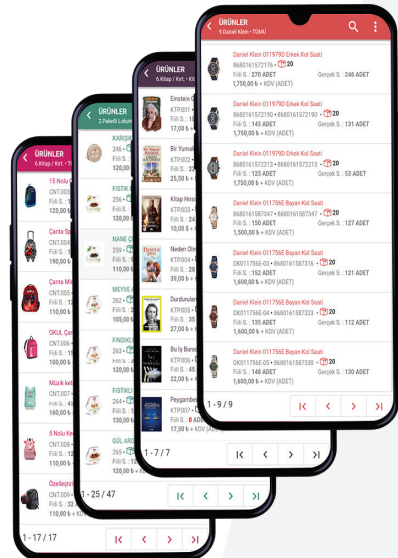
ÜRÜNLER
9.Daniel Klein - TÜMÜ

Daniel Klein 0119790 Erkek Kol Saati
8680161572176 · 20
Fiili S. : 270 ADET
Gerçek S. : 246 ADET
1,750,00 ₺ + KDV (ADET)

Daniel Klein 0119790 Erkek Kol Saati
8680161572190 · 8680161572190 · 20
Fiili S. : 145 ADET
Gerçek S. : 131 ADET
1,750,00 ₺ + KDV (ADET)

Daniel Klein 0119790 Erkek Kol Saati
8680161572213 · 8680161572213 · 20
Fiili S. : 125 ADET
Gerçek S. : 53 ADET
1,750,00 ₺ + KDV (ADET)

Daniel Klein 011756E Bayan Kol Saati
8680161587347 · 8680161587347 · 20
Fiili S. : 150 ADET
Gerçek S. : 127 ADET
1,500,00 ₺ + KDV (ADET)

Daniel Klein 011756E Bayan Kol Saati
DK0117566-03 · 8680161587316 · 20
Fiili S. : 152 ADET
Gerçek S. : 121 ADET
1,600,00 ₺ + KDV (ADET)

Daniel Klein 011756E Bayan Kol Saati
DK0117566-04 · 8680161587323 · 20
Fiili S. : 135 ADET
Gerçek S. : 112 ADET
1,600,00 ₺ + KDV (ADET)

Daniel Klein 011756E Bayan Kol Saati
8680161587330 · 8680161587330 · 20
Fiili S. : 148 ADET
Gerçek S. : 130 ADET
1,600,00 ₺ + KDV (ADET)

1 - 9 / 9

ÜRÜNLER
6.Kitap / Kırt. - T
Einstein
KTP.001
Fiili S. : 1
17,00 ₺
Bir Yumak
KTP.002
Fiili S. : 2
23,50 ₺
Kitap Hırsı
KTP.003
Fiili S. : 1
10,00 ₺
Neden Ol
KTP.004
Fiili S. : 1
39,00 ₺
Durdurula
KTP.005
Fiili S. : 1
12,00 ₺
Bu İş Burası
KTP.006
Fiili S. : 45
110,00 ₺
Peygamber
KTP.007
Fiili S. : 8
17,50 ₺ + KDV (ADET)
1 - 7 / 7

ÜRÜNLER
2.Paketli Lokum
KARIŞIK
256 -
Fiili S.
110,00
FISTIK
256 -
Fiili S.
110,00
NANE
257 -
Fiili S.
110,00
MEYVE
262 -
Fiili S.
105,00
FINDIK
263 -
Fiili S.
110,00
FISTIKLI
264 -
Fiili S.
110,00
GÜL AR
265 -
Fiili S.
110,00 ₺
1 - 25 / 47

ÜRÜNLER
6.Kitap / Kırt. - T
15 Nolu
CNT.003
Fiili S.
125,00
Çanta Sp
CNT.004
Fiili S.
190,00
Çanta Me
CNT.005
Fiili S.
110,00
OKUL Çanta
CNT.006
Fiili S.
190,00
Müzik ket
CNT.007
Fiili S.
185,00
5 Nolu Ke
CNT.008
Fiili S.
110,00
Özelleşti
CNT.009
Fiili S. : 32
110,00 ₺
1 - 17 / 17